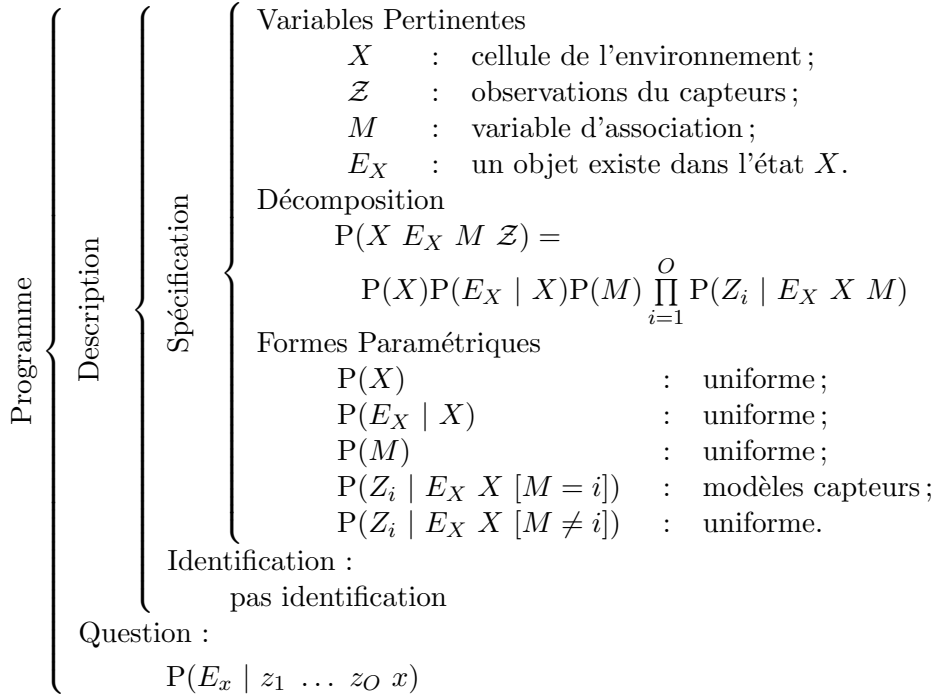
Programme

Description

Spécification

Variables Pertinentes

$X$ : cellule de l'environnement ;

$\mathcal{Z}$ : observations du capteurs ;

$M$ : variable d'association ;

$E_X$ : un objet existe dans l'état $X$.

Décomposition

$\mathrm{P}(X\ E_X\ M\ \mathcal{Z}) =$

$\mathrm{P}(X)\mathrm{P}(E_X \mid X)\mathrm{P}(M) \prod_{i=1}^{O} \mathrm{P}(Z_i \mid E_X\ X\ M)$

Formes Paramétriques

$\mathrm{P}(X)$ : uniforme ;

$\mathrm{P}(E_X \mid X)$ : uniforme ;

$\mathrm{P}(M)$ : uniforme ;

$\mathrm{P}(Z_i \mid E_X\ X\ [M = i])$ : modèles capteurs ;

$\mathrm{P}(Z_i \mid E_X\ X\ [M \neq i])$ : uniforme.

Identification :

pas identification

Question :

$\mathrm{P}(E_x \mid z_1\ \ldots\ z_O\ x)$